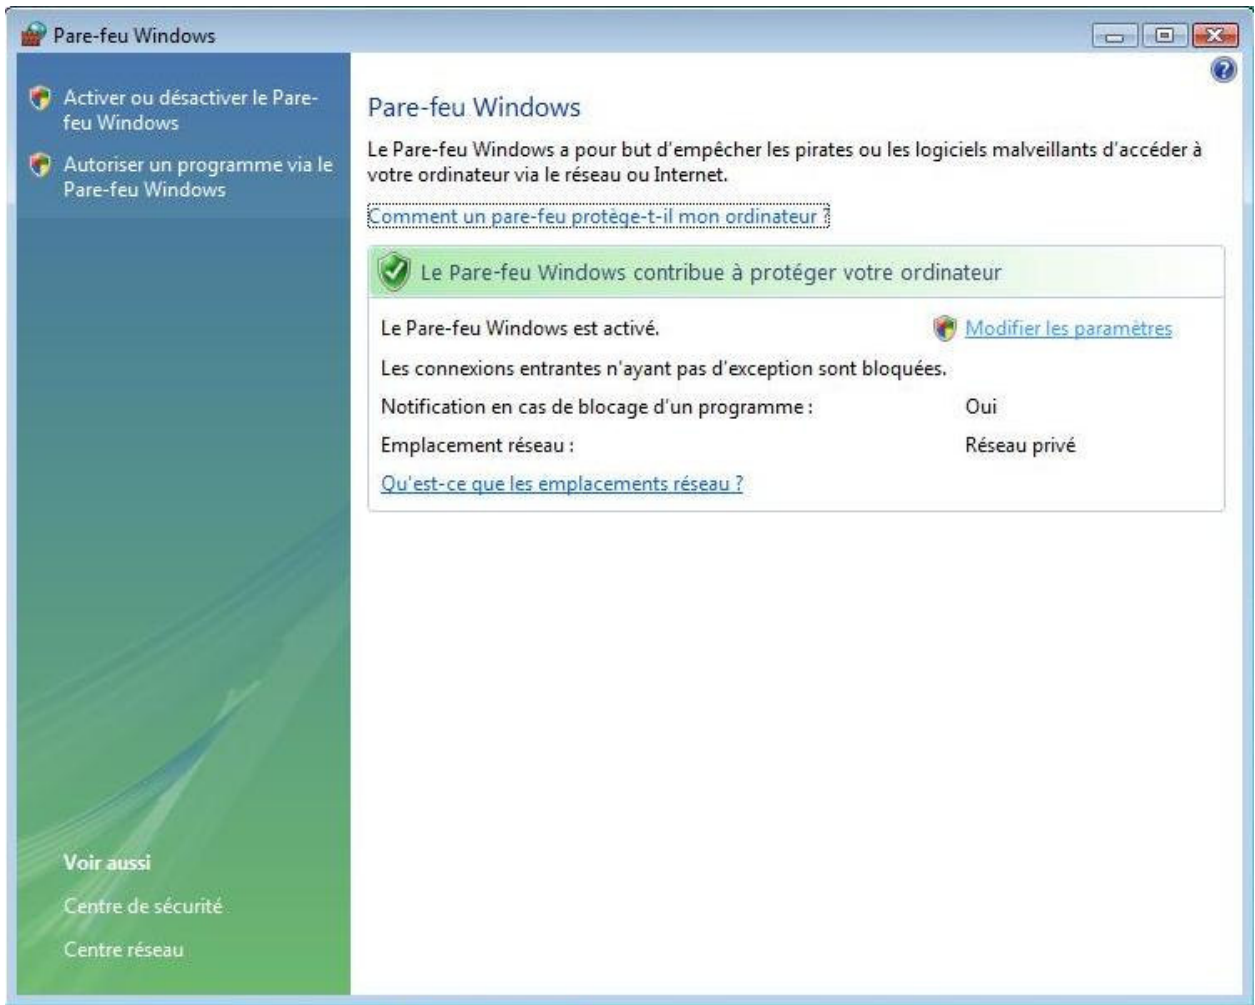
Pare-feu Windows

Activer ou désactiver le Pare-feu Windows

Autoriser un programme via le Pare-feu Windows

Voir aussi

Centre de sécurité

Centre réseau

Pare-feu Windows

Le Pare-feu Windows a pour but d'empêcher les pirates ou les logiciels malveillants d'accéder à votre ordinateur via le réseau ou Internet.

Comment un pare-feu protège-t-il mon ordinateur ?

Le Pare-feu Windows contribue à protéger votre ordinateur

Le Pare-feu Windows est activé.

Modifier les paramètres

Les connexions entrantes n'ayant pas d'exception sont bloquées.

Notification en cas de blocage d'un programme : Oui

Emplacement réseau : Réseau privé

Qu'est-ce que les emplacements réseau ?